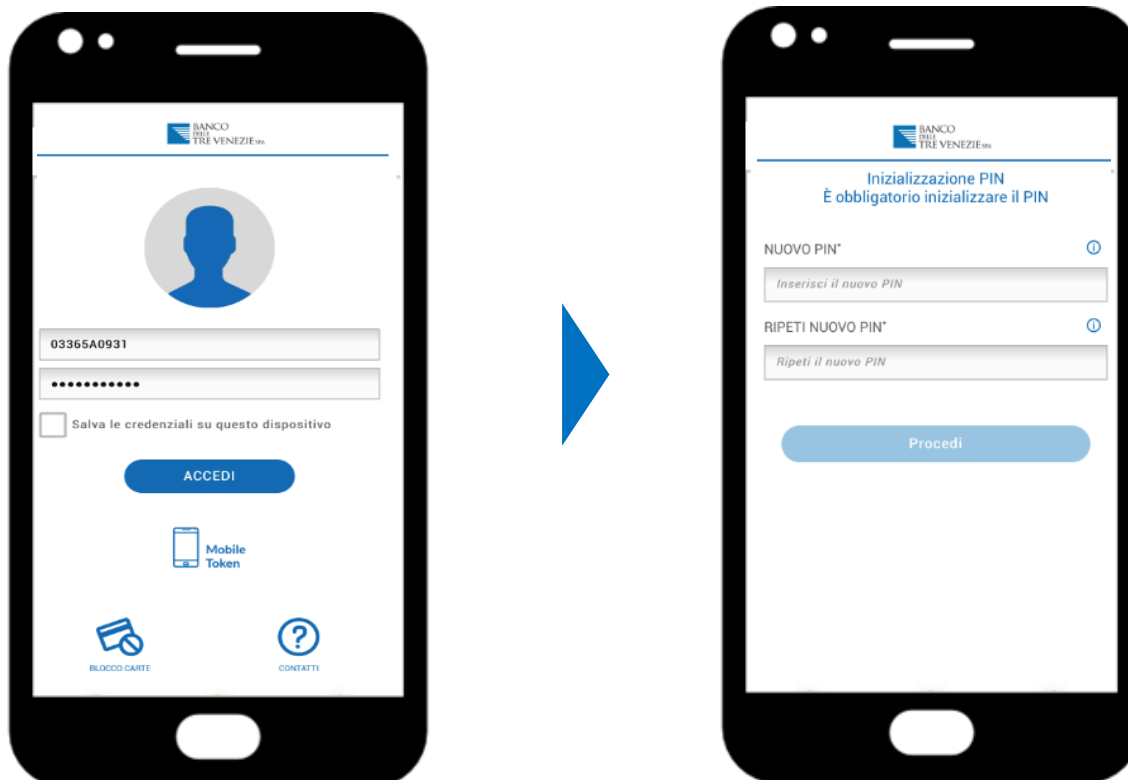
BANCO DELLE TRE VENEZIE SPA

03365A0931

••••••••••••

Salva le credenziali su questo dispositivo

ACCEDI

Mobile Token

BLOCCO CARTE

CONTATTI

BANCO DELLE TRE VENEZIE SPA

Inizializzazione PIN
È obbligatorio inizializzare il PIN

NUOVO PIN*

Inserisci il nuovo PIN

RIPETI NUOVO PIN*

Ripeti il nuovo PIN

Procedi